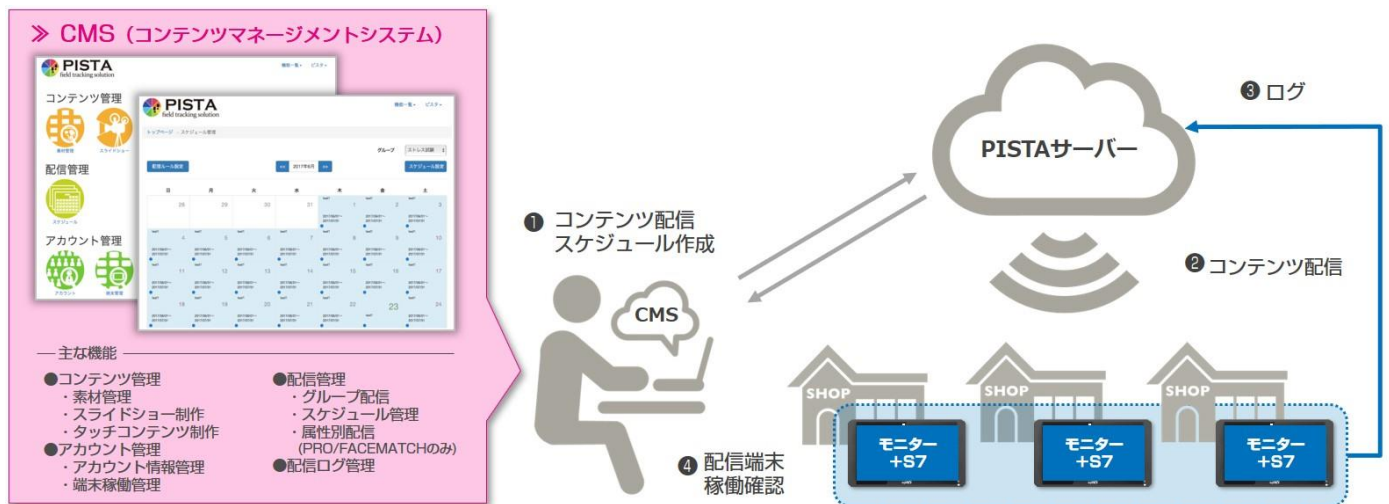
≫ CMS（コンテンツマネージメントシステム）

PISTA
field tracking solution

コンテンツ管理

配信管理

アカウント管理

PISTA
field tracking solution

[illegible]

グループ

2017年6月

28 29 30 31 1 2 3
4 5 6 7 8 9 10
11 12 13 14 15 16 17
18 19 20 21 22 23 24

— 主な機能 —

●コンテンツ管理
・素材管理
・スライドショー制作
・タッチコンテンツ制作
●アカウント管理
・アカウント情報管理
・端末稼働管理

●配信管理
・グループ配信
・スケジュール管理
・属性別配信
(PRO/FACEMATCHのみ)
●配信ログ管理

PISTAサーバー

❸ ログ

❶ コンテンツ配信
スケジュール作成

❷ コンテンツ配信

CMS

SHOP SHOP SHOP

モニター
+S7

モニター
+S7

モニター
+S7

❹ 配信端末
稼働確認